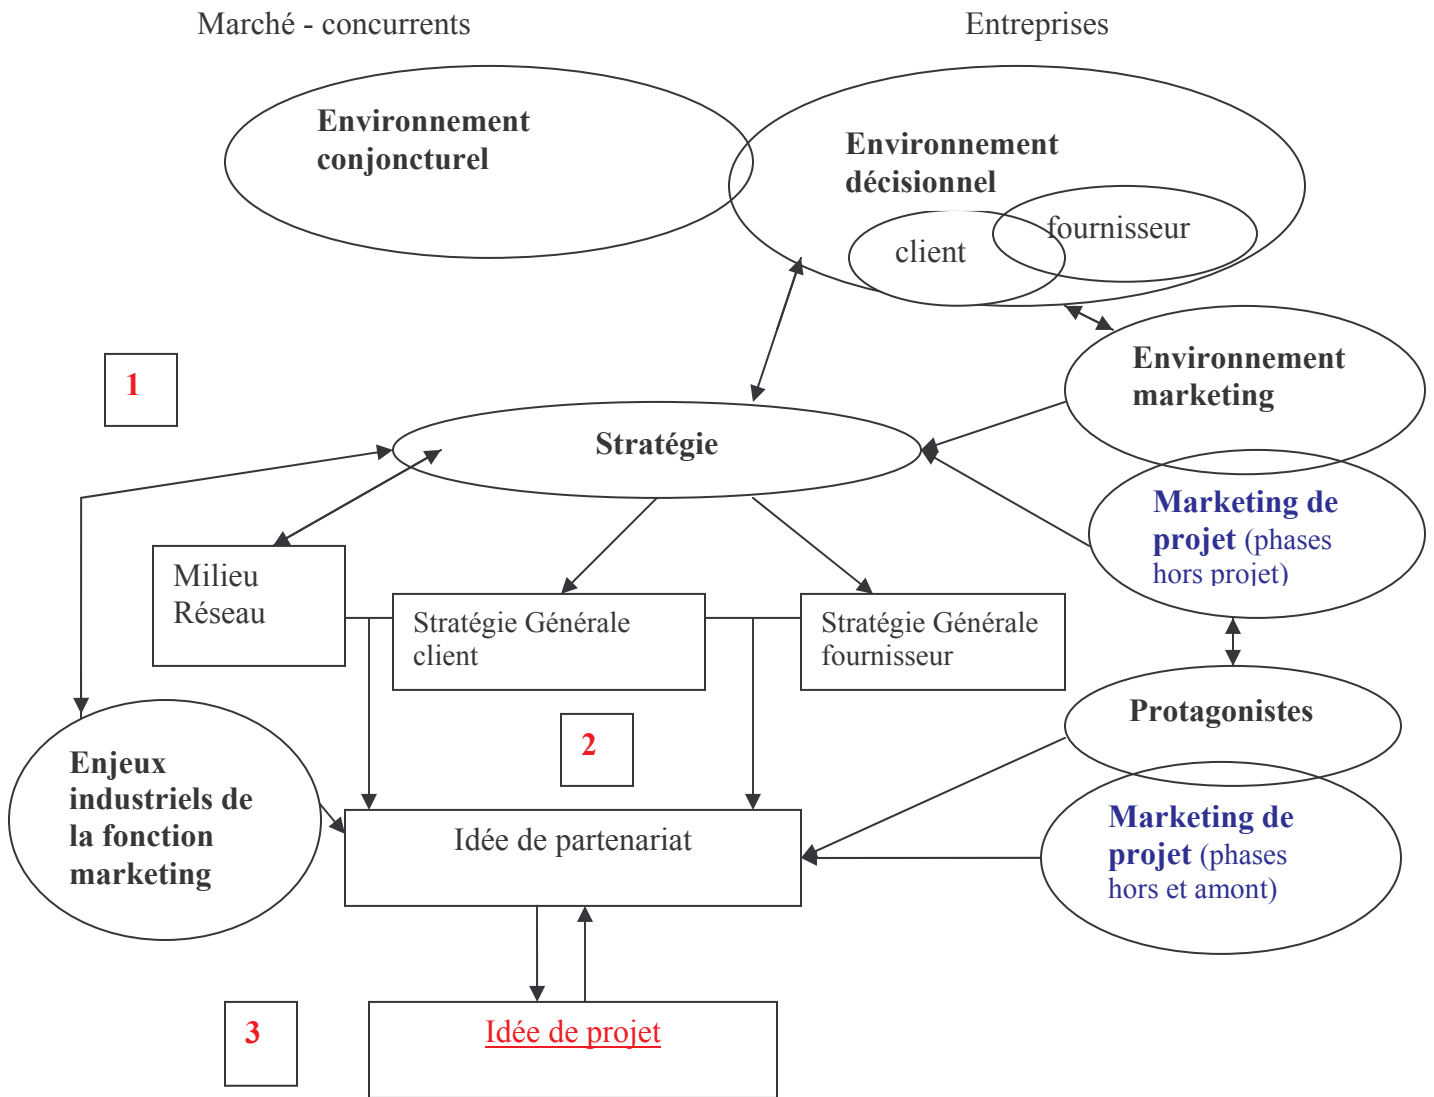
Marché - concurrents

Entreprises

Environnement conjoncturel

Environnement décisionnel

client

fournisseur

Environnement marketing

1

Stratégie

Marketing de projet (phases hors projet)

Milieu Réseau

Stratégie Générale client

Stratégie Générale fournisseur

Protagonistes

2

Enjeux industriels de la fonction marketing

Idée de partenariat

Marketing de projet (phases hors et amont)

3

Idée de projet